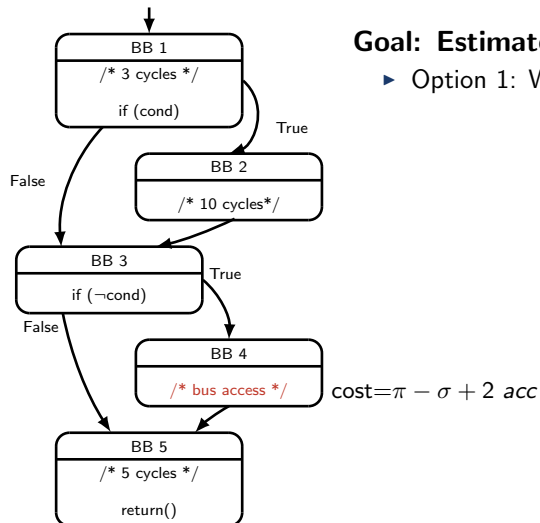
BB 1
/* 3 cycles */
if (cond)

True

False

BB 2
/* 10 cycles*/

BB 3
if ($\neg$cond)

True

False

BB 4
/* bus access */

cost$=\pi - \sigma + 2\ acc$

BB 5
/* 5 cycles */
return()

Goal: Estimat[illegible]

▸ Option 1: W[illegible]